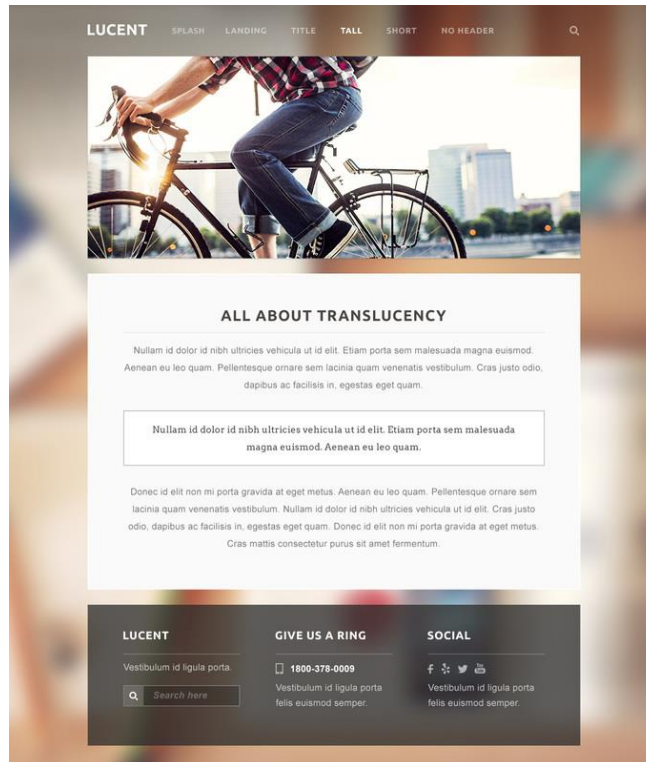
LUCENT SPLASH LANDING TITLE TALL SHORT NO HEADER

ALL ABOUT TRANSLUCENCY

Nullam id dolor id nibh ultricies vehicula ut id elit. Etiam porta sem malesuada magna euismod. Aenean eu leo quam. Pellentesque ornare sem lacinia quam venenatis vestibulum. Cras justo odio, dapibus ac facilisis in, egestas eget quam.

Nullam id dolor id nibh ultricies vehicula ut id elit. Etiam porta sem malesuada magna euismod. Aenean eu leo quam.

Donec id elit non mi porta gravida at eget metus. Aenean eu leo quam. Pellentesque ornare sem lacinia quam venenatis vestibulum. Nullam id dolor id nibh ultricies vehicula ut id elit. Cras justo odio, dapibus ac facilisis in, egestas eget quam. Donec id elit non mi porta gravida at eget metus. Cras mattis consectetur purus sit amet fermentum.

LUCENT

Vestibulum id ligula porta.

Search here

GIVE US A RING

1800-378-0009

Vestibulum id ligula porta felis euismod semper.

SOCIAL

Vestibulum id ligula porta felis euismod semper.